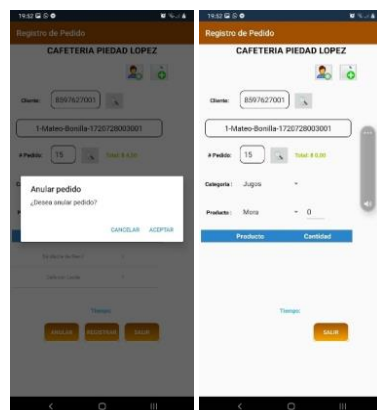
19:52

Registro de Pedido

CAFETERIA PIEDAD LOPEZ

Cliente: 8597627001

1-Mateo-Bonilla-1720728003001

# Pedido: 15

Total: $ 4.50

Anular pedido

¿Desea anular pedido?

CANCELAR ACEPTAR

Tiempo

ANULAR REGISTRAR SALIR

19:52

Registro de Pedido

CAFETERIA PIEDAD LOPEZ

Cliente: 8597627001

1-Mateo-Bonilla-1720728003001

# Pedido: 15

Total: $ 0.00

Categoría: Jugos

Producto: Mora 0

| Producto | Cantidad |
|---|---|

Tiempo

SALIR